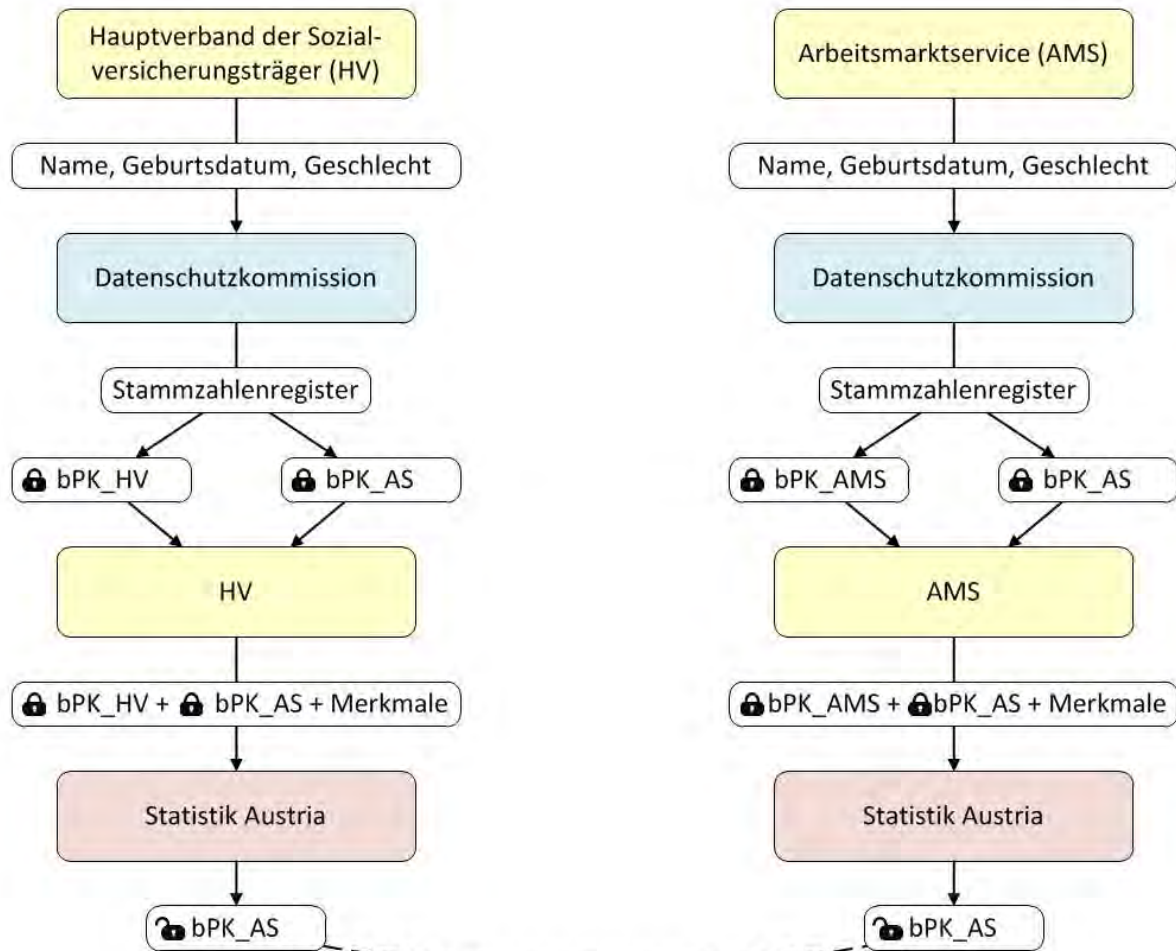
Hauptverband der Sozialversicherungsträger (HV)

Name, Geburtsdatum, Geschlecht

Datenschutzkommission

Stammzahlenregister

bPK_HV

bPK_AS

HV

bPK_HV + bPK_AS + Merkmale

Statistik Austria

bPK_AS

Arbeitsmarktservice (AMS)

Name, Geburtsdatum, Geschlecht

Datenschutzkommission

Stammzahlenregister

bPK_AMS

bPK_AS

AMS

bPK_AMS + bPK_AS + Merkmale

Statistik Austria

bPK_AS